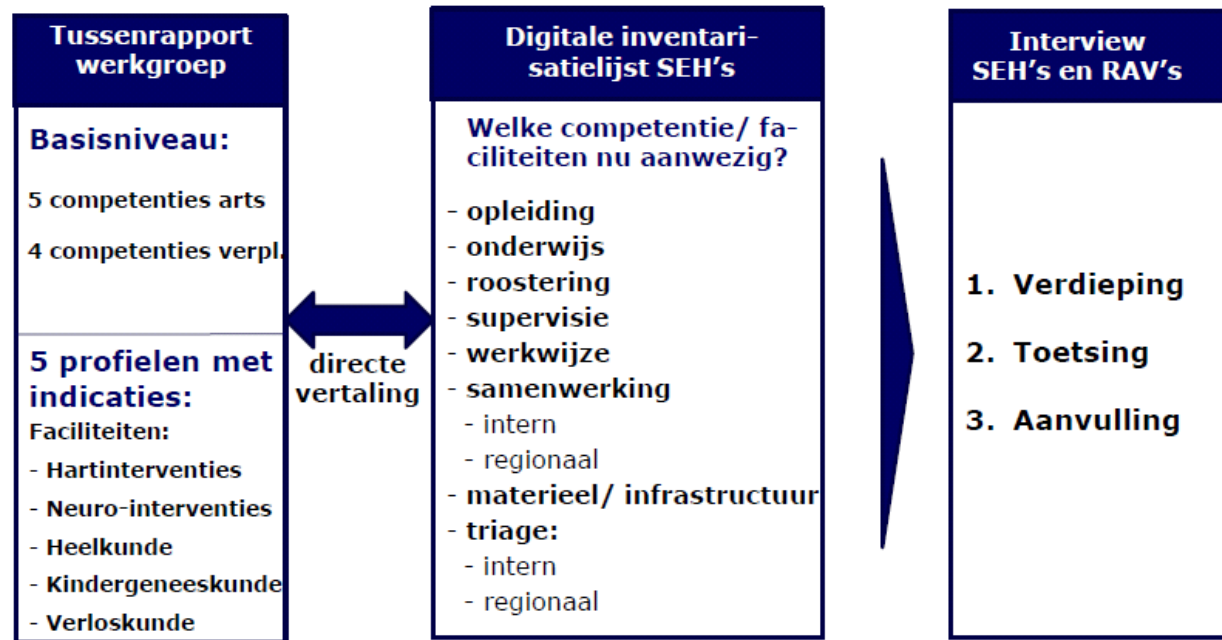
Tussenrapport werkgroep

Basisniveau:

5 competenties arts

4 competenties verpl

5 profielen met indicaties:

Faciliteiten:

- Hartinterventies
- Neuro-interventies
- Heelkunde
- Kindergeneeskunde
- Verloskunde

directe vertaling

Digitale inventarisatielijst SEH's

Welke competentie/ faciliteiten nu aanwezig?

- opleiding
- onderwijs
- roostering
- supervisie
- werkwijze
- samenwerking
 - intern
 - regionaal
- materieel/ infrastructuur
- triage:
 - intern
 - regionaal

Interview SEH's en RAV's

1. Verdieping

2. Toetsing

3. Aanvulling